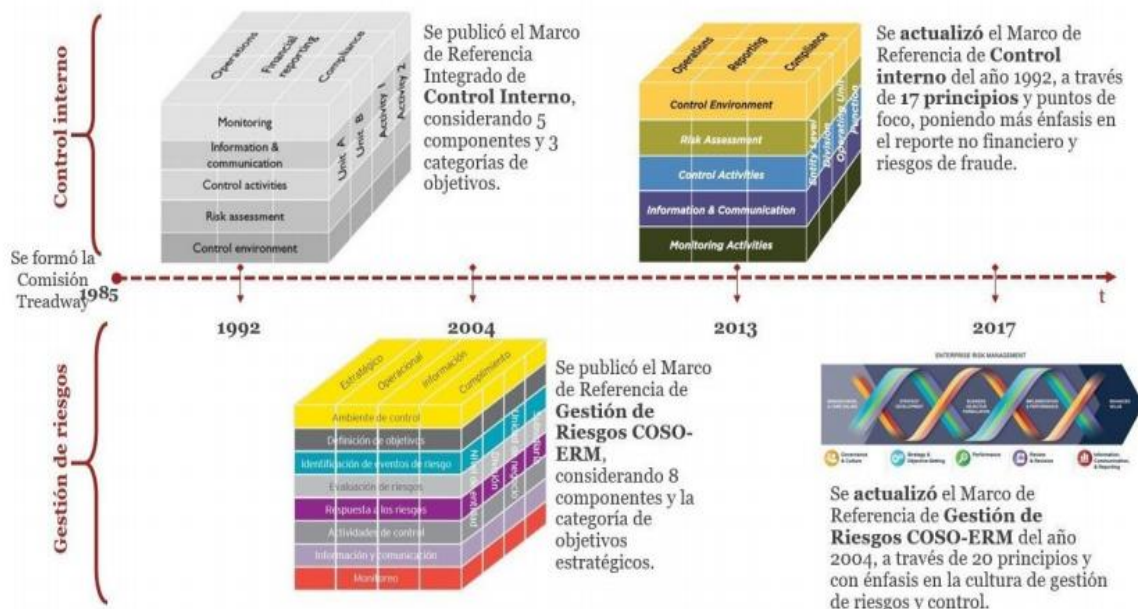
Control interno

Operations
Financial reporting
Compliance
Monitoring
Information & communication
Control activities
Risk assessment
Control environment
Unit A
Unit B
Activity 1
Activity 2

Se publicó el Marco de Referencia Integrado de **Control Interno**, considerando 5 componentes y 3 categorías de objetivos.

Operations
Reporting
Compliance
Control Environment
Risk Assessment
Control Activities
Information & Communication
Monitoring Activities
Entity Level
Division
Operating Unit
Function

Se **actualizó** el Marco de Referencia de **Control interno** del año 1992, a través de **17 principios** y puntos de foco, poniendo más énfasis en el reporte no financiero y riesgos de fraude.

Se formó la Comisión Treadway 1985

1992

2004

2013

2017

t

Gestión de riesgos

Estratégico
Operacional
Información
Cumplimiento
Ambiente de control
Definición de objetivos
Identificación de eventos de riesgo
Evaluación de riesgos
Respuesta a los riesgos
Actividades de control
Información y comunicación
Monitoreo
Nivel entidad
División
Unidad de negocio
Subsidiaria

Se publicó el Marco de Referencia de **Gestión de Riesgos COSO-ERM**, considerando 8 componentes y la categoría de objetivos estratégicos.

ENTERPRISE RISK MANAGEMENT
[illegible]
Governance & Culture
Strategy & Objective-Setting
Performance
Review & Revision
Information, Communication, & Reporting

Se **actualizó** el Marco de Referencia de **Gestión de Riesgos COSO-ERM** del año 2004, a través de 20 principios y con énfasis en la cultura de gestión de riesgos y control.